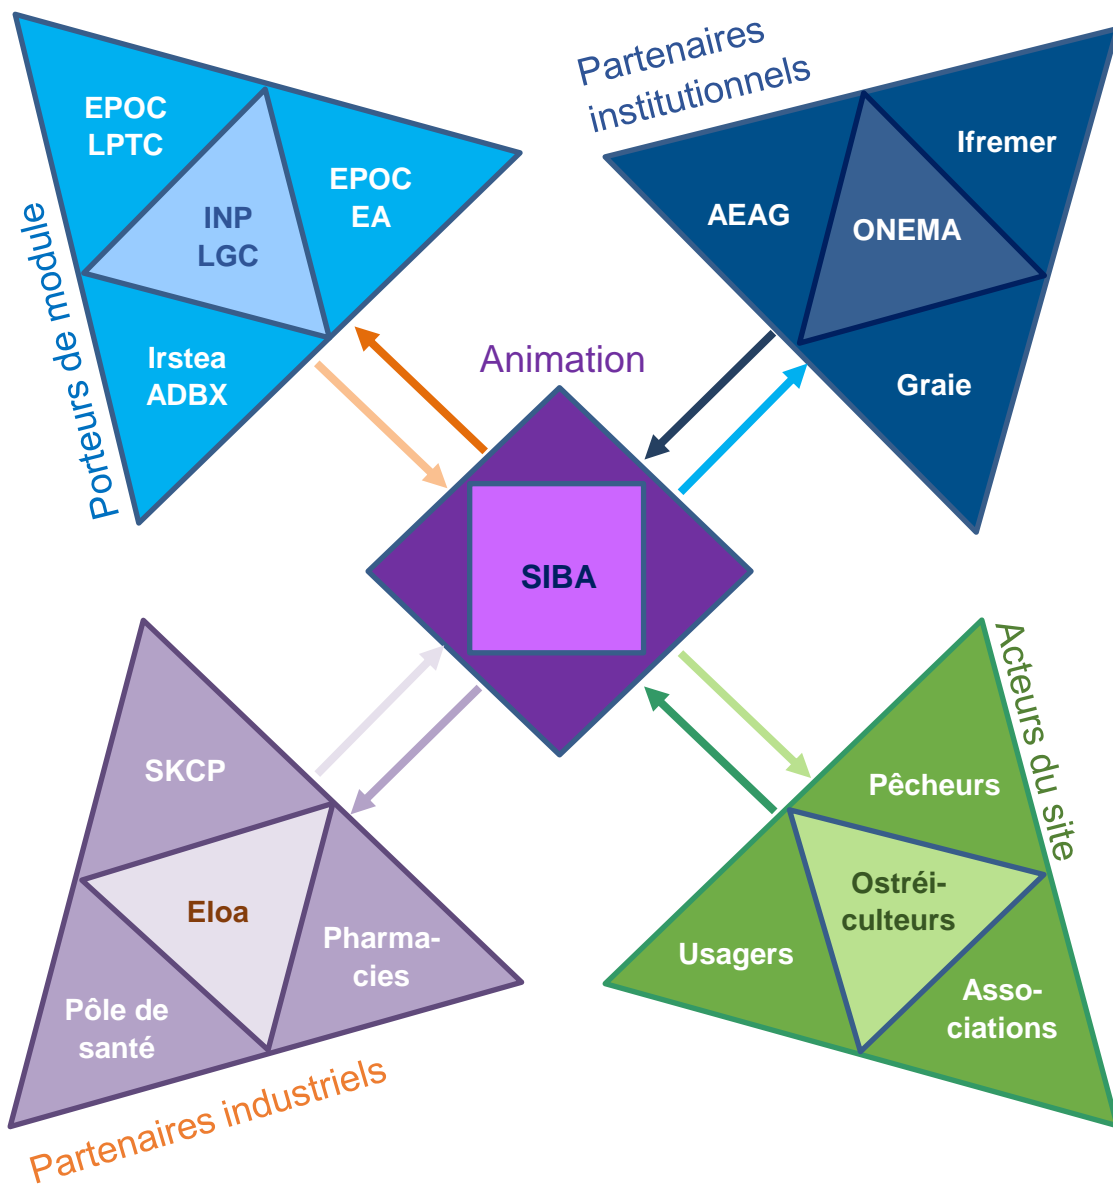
Partenaires institutionnels

EPOC LPTC

INP LGC

EPOC EA

Irstea ADBX

Porteurs de module

Ifremer

AEAG

ONEMA

Graie

Animation

SIBA

SKCP

Eloa

Pharmacies

Pôle de santé

Partenaires industriels

Acteurs du site

Pêcheurs

Ostréiculteurs

Usagers

Associations